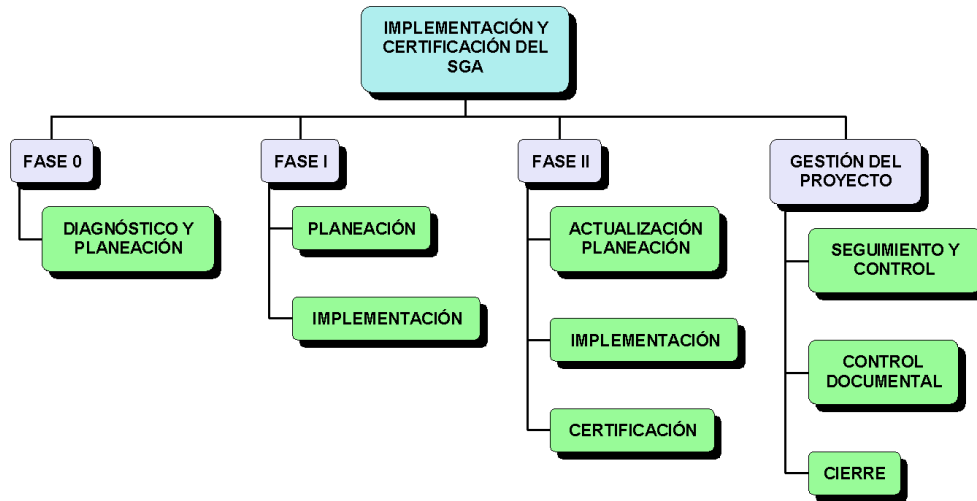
IMPLEMENTACIÓN Y CERTIFICACIÓN DEL SGA

FASE 0

DIAGNÓSTICO Y PLANEACIÓN

FASE I

PLANEACIÓN

IMPLEMENTACIÓN

FASE II

ACTUALIZACIÓN PLANEACIÓN

IMPLEMENTACIÓN

CERTIFICACIÓN

GESTIÓN DEL PROYECTO

SEGUIMIENTO Y CONTROL

CONTROL DOCUMENTAL

CIERRE